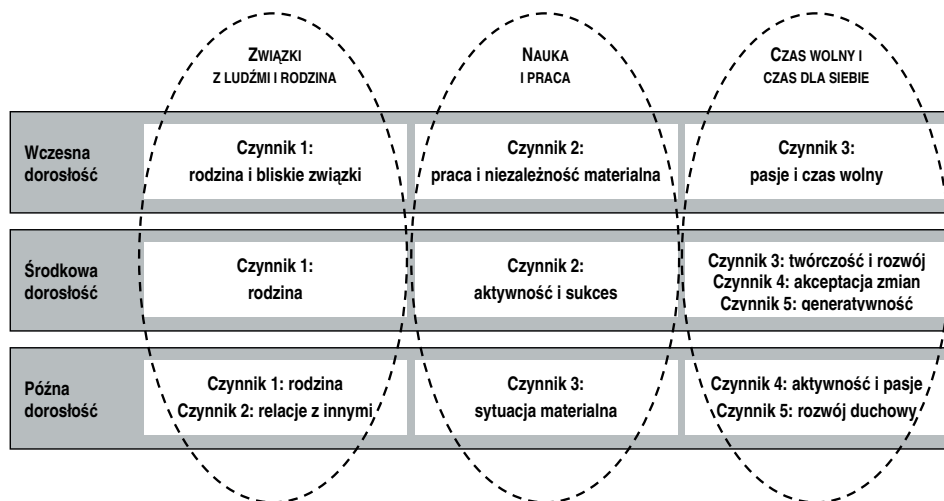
| | ZWIĄZKI Z LUDŹMI I RODZINA | NAUKA I PRACA | CZAS WOLNY I CZAS DLA SIEBIE |
|---|---|---|---|
| Wczesna dorosłość | Czynnik 1: rodzina i bliskie związki | Czynnik 2: praca i niezależność materialna | Czynnik 3: pasje i czas wolny |
| Środkowa dorosłość | Czynnik 1: rodzina | Czynnik 2: aktywność i sukces | Czynnik 3: twórczość i rozwój<br>Czynnik 4: akceptacja zmian<br>Czynnik 5: generatywność |
| Późna dorosłość | Czynnik 1: rodzina<br>Czynnik 2: relacje z innymi | Czynnik 3: sytuacja materialna | Czynnik 4: aktywność i pasje<br>Czynnik 5: rozwój duchowy |